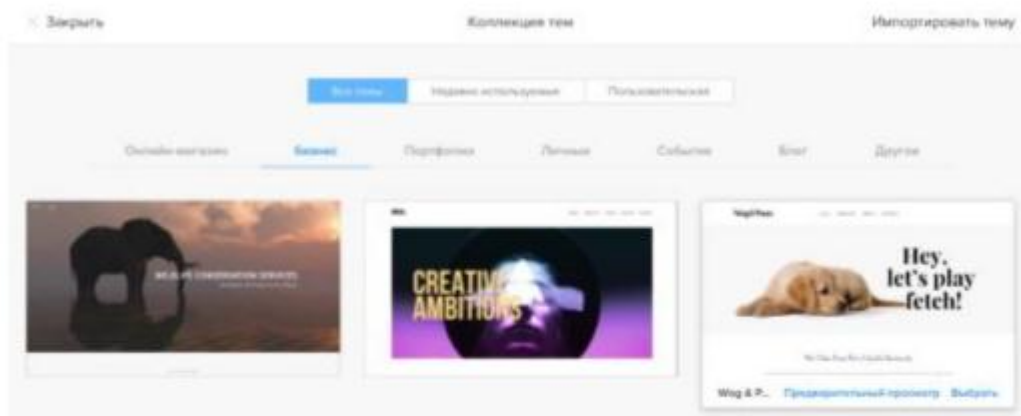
< Закрыть

Коллекция тем

Импортировать тему

Все темы

Недавно используемые

Пользовательская

Онлайн-магазин

Бизнес

Портфолио

Личные

События

Блог

Другое

WILDLIFE CONSERVATION SERVICES

CREATIVE AMBITIONS

Hey, let's play fetch!

Wag & P...

Предварительный просмотр

Выбрать